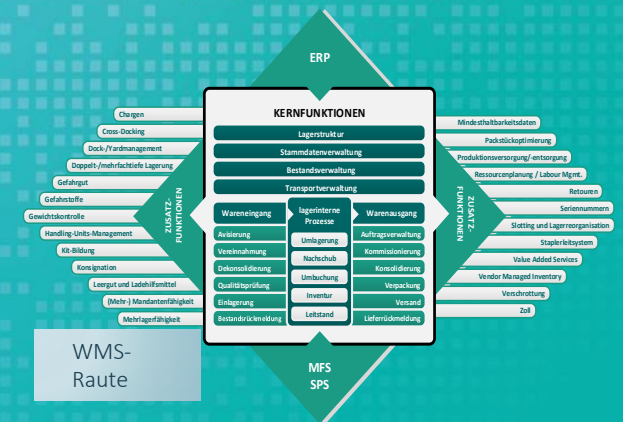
ERP

KERNFUNKTIONEN

Lagerstruktur

Stammdatenverwaltung

Bestandsverwaltung

Transportverwaltung

Wareneingang

Avisierung

Vereinnahmung

Dekonsolidierung

Qualitätsprüfung

Einlagerung

Bestandsrückmeldung

lagerinterne Prozesse

Umlagerung

Nachschub

Umbuchung

Inventur

Leitstand

Warenausgang

Auftragsverwaltung

Kommissionierung

Konsolidierung

Verpackung

Versand

Lieferrückmeldung

ZUSATZ-FUNKTIONEN

Chargen

Cross-Docking

Dock-/Yardmanagement

Doppelt-/mehrfachtiefe Lagerung

Gefahrgut

Gefahrstoffe

Gewichtskontrolle

Handling-Units-Management

Kit-Bildung

Konsignation

Leergut und Ladehilfsmittel

(Mehr-) Mandantenfähigkeit

Mehrlagerfähigkeit

ZUSATZ-FUNKTIONEN

Mindesthaltbarkeitsdaten

Packstückoptimierung

Produktionsversorgung/-entsorgung

Ressourcenplanung / Labour Mgmt.

Retouren

Seriennummern

Slotting und Lagerreorganisation

Staplerleitsystem

Value Added Services

Vendor Managed Inventory

Verschrottung

Zoll

MFS
SPS

WMS-
Raute